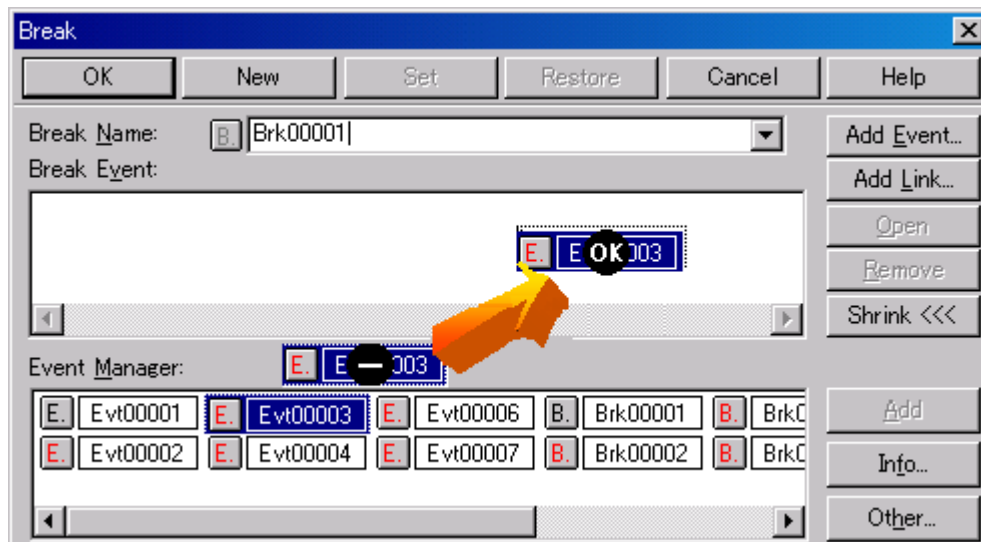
Break

OK | New | Set | Restore | Cancel | Help

Break Name: B. Brk00001

Break Event:

E. E OK 003

Add Event...
Add Link...
Open
Remove
Shrink <<<

Event Manager: E. E 003

E. Evt00001 E. Evt00003 E. Evt00006 B. Brk00001 B. Brk0
E. Evt00002 E. Evt00004 E. Evt00007 B. Brk00002 B. Brk0

Add
Info...
Other...